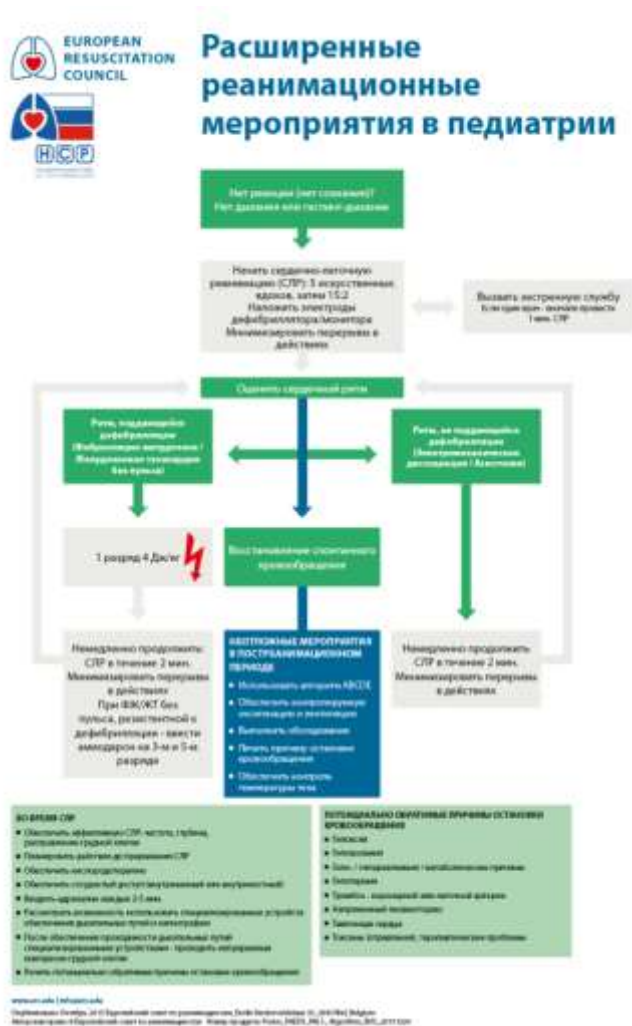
EUROPEAN RESUSCITATION COUNCIL

НСР

Расширенные реанимационные мероприятия в педиатрии

Нет реакции (нет сознания)?
Нет дыхания или гаспинг-дыхание

Начать сердечно-легочную реанимацию (СЛР): 5 искусственных вдохов, затем 15:2
Наложить электроды дефибриллятора/монитора
Минимизировать перерывы в действиях

Вызвать экстренную службу
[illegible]

Оценить сердечный ритм

Ритм, поддающийся дефибрилляции
(Фибрилляция желудочков / Желудочковая тахикардия без пульса)

Ритм, не поддающийся дефибрилляции
(Электромеханическая диссоциация / Асистолия)

1 разряд 4 Дж/кг

Восстановление спонтанного кровообращения

Немедленно продолжить СЛР в течение 2 мин.
Минимизировать перерывы в действиях
При ФЖ/ЖТ без пульса, резистентной к дефибрилляции - ввести амиодарон на 3-м и 5-м разряде

НЕОТЛОЖНЫЕ МЕРОПРИЯТИЯ В ПОСТРЕАНИМАЦИОННОМ ПЕРИОДЕ
• Использовать алгоритм ABCDE
• Обеспечить контролируемую оксигенацию и вентиляцию
• Выполнить обследование
• Лечить причину остановки кровообращения
• Обеспечить контроль температуры тела

Немедленно продолжить СЛР в течение 2 мин.
Минимизировать перерывы в действиях

ВО ВРЕМЯ СЛР
• Обеспечить эффективную СЛР: частота, глубина, расправление грудной клетки
• Планировать действия до прерывания СЛР
• Обеспечить оксигенотерапию
• Обеспечить сосудистый доступ (внутривенный или внутрикостный)
• Вводить адреналин каждые 3-5 мин.
• Рассмотреть возможность использовать специализированные устройства обеспечения проходимости дыхательных путей и капнографию
• После обеспечения проходимости дыхательных путей специализированным устройством - проводить непрерывные компрессии грудной клетки
• Лечить потенциально обратимые причины остановки кровообращения

ПОТЕНЦИАЛЬНО ОБРАТИМЫЕ ПРИЧИНЫ ОСТАНОВКИ КРОВООБРАЩЕНИЯ
• Гипоксия
• Гиповолемия
• Гипо- / гиперкалиемия / метаболические причины
• Гипотермия
• Тромбоз - коронарный или легочной артерии
• Напряженный пневмоторакс
• Тампонада сердца
• Токсины (отравления), терапевтические проблемы

www.erc.edu | info@erc.edu
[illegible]
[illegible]